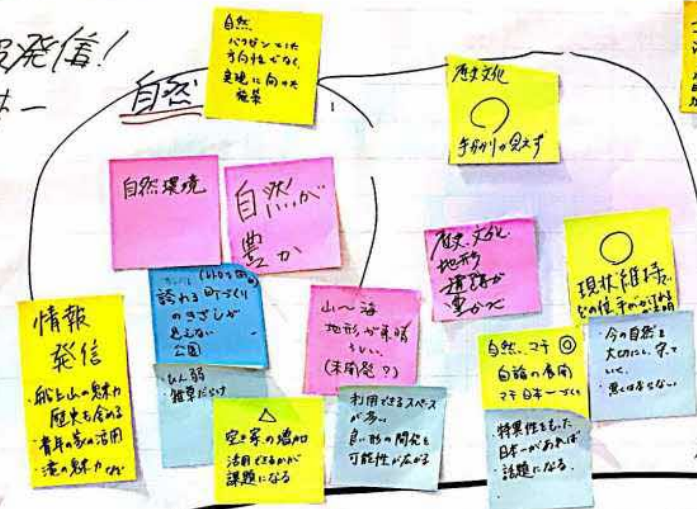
報発信!
本一
自然

自然
バラバラでいた
方向性でなく、
実現に向けた
施策

歴史文化
○
手がかりが見えず

自然環境

自然が
豊か

歴史・文化
地形
連路が
豊かな

○
現状維持で
その自手が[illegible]

情報
発信
磁と山の魅力
歴史も含める
青年の家の活用
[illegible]の魅力がない

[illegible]
誇れる町づくり
のきざしが
見えない
公園

山〜海
地形が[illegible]
らしい。
(未開発?)

自然、マチ ◎
自然の考え方
マチ日本一づくり

今の自然を
大切にし、守って
いく。
悪くはならない

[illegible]
雑草だらけ

△
空き家の増加
活用できるかが
課題になる

利用できるスペースが多い
良い形の開発も
可能性が広がる

特異性をもった
日本一があれば
話題になる